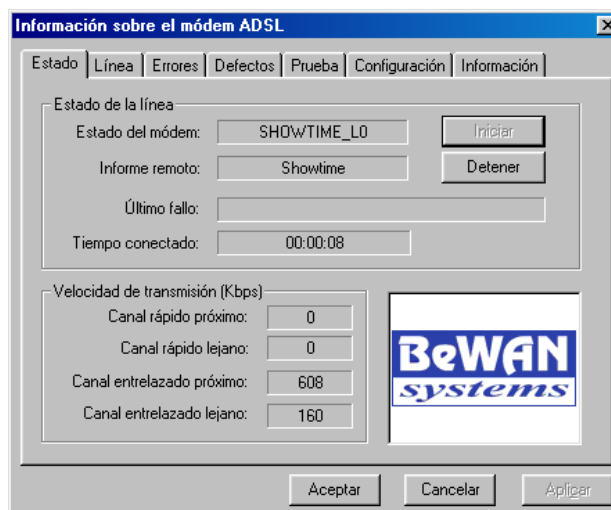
Información sobre el módem ADSL

Estado | Línea | Errores | Defectos | Prueba | Configuración | Información

Estado de la línea

Estado del módem: SHOWTIME_L0

Iniciar

Informe remoto: Showtime

Detener

Último fallo:

Tiempo conectado: 00:00:08

Velocidad de transmisión (Kbps)

Canal rápido próximo: 0

Canal rápido lejano: 0

Canal entrelazado próximo: 608

Canal entrelazado lejano: 160

BeWAN systems

Aceptar Cancelar Aplicar